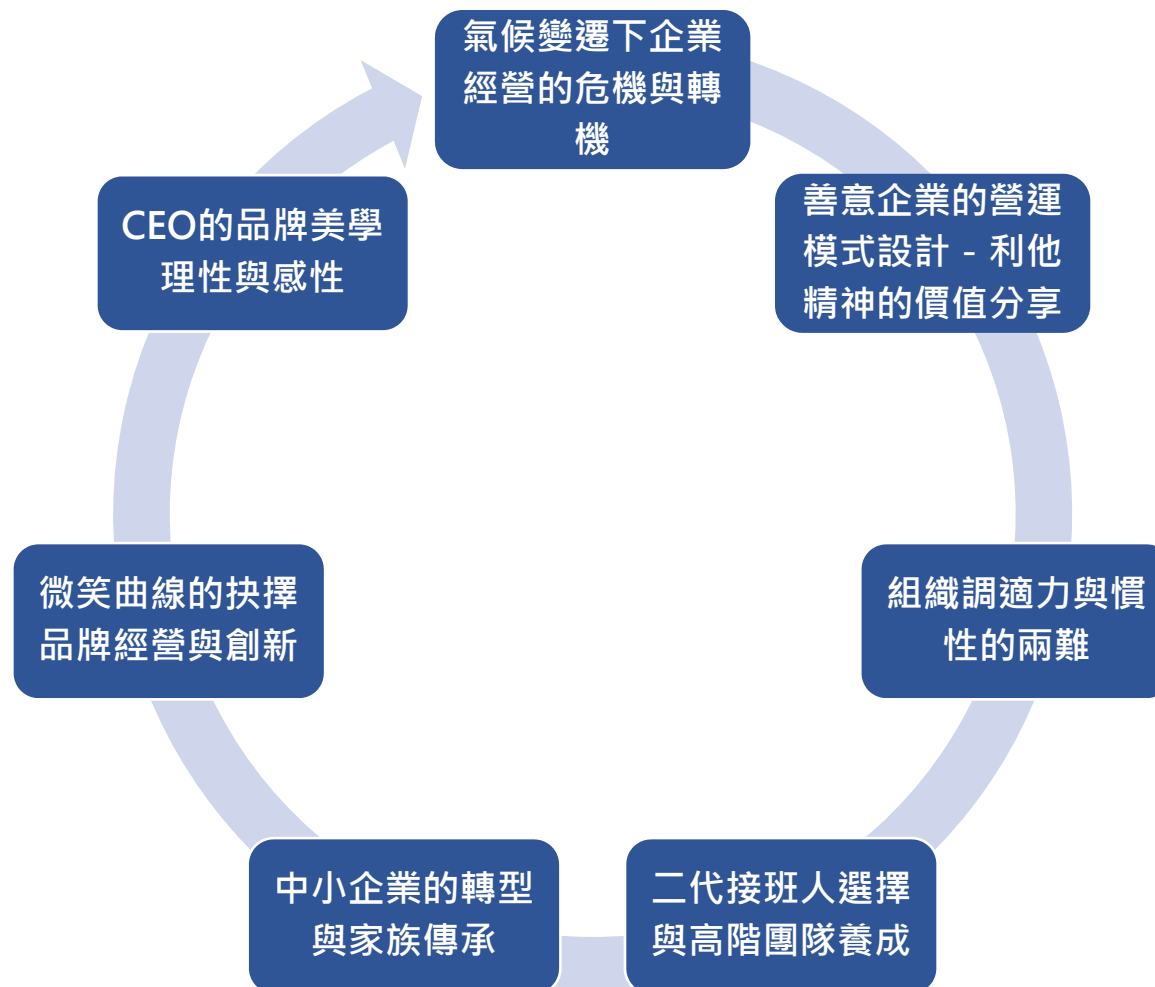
氣候變遷下企業經營的危機與轉機

善意企業的營運模式設計 - 利他精神的價值分享

組織調適力與慣性的兩難

二代接班人選擇與高階團隊養成

中小企業的轉型與家族傳承

微笑曲線的抉擇品牌經營與創新

CEO的品牌美學理性與感性